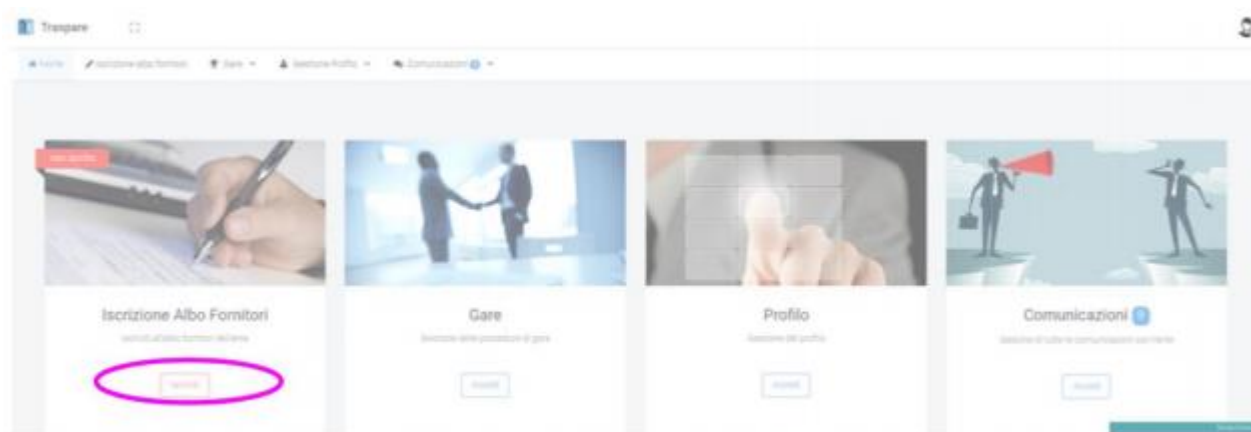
Traspare

Home  Iscrizione albo fornitori  Gare  Gestione Profilo  Comunicazioni

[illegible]

Iscrizione Albo Fornitori

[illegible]

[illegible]

Gare

Gestione delle procedure di gara

Accedi

Profilo

Gestione del profilo

Accedi

Comunicazioni

Gestione di tutte le comunicazioni con l'ente

Accedi